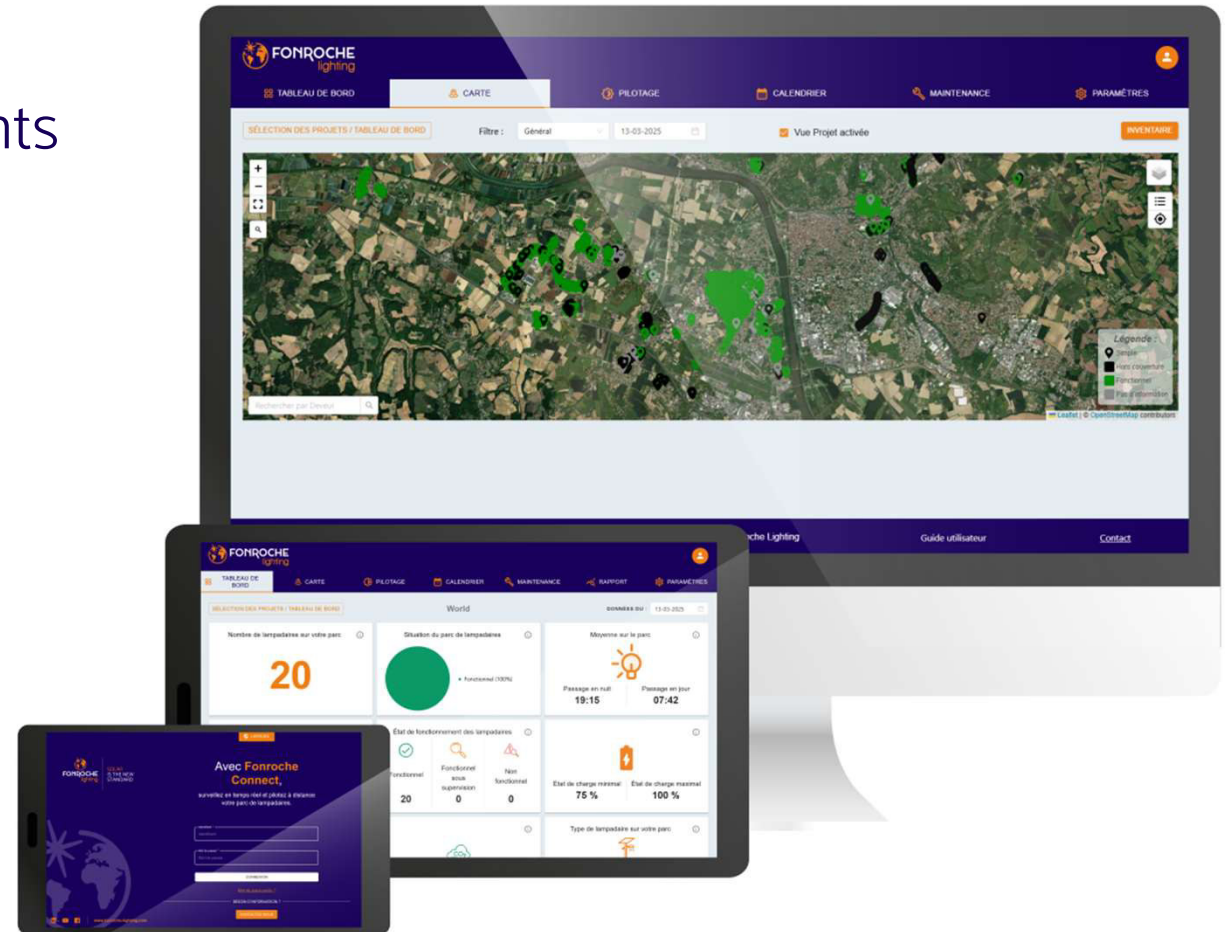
nts

FONROCHE lighting

TABLEAU DE BORD
CARTE
PILOTAGE
CALENDRIER
MAINTENANCE
PARAMÈTRES

SÉLECTION DES PROJETS / TABLEAU DE BORD
Filtre :
Général
13-03-2025
Vue Projet activée
INVENTAIRE

+
−

Rechercher par DevEui

Légende :
Simple
Hors couverture
Fonctionnel
Pas d'information

Leaflet | © OpenStreetMap contributors

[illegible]che Lighting
Guide utilisateur
Contact

FONROCHE lighting

TABLEAU DE BORD
CARTE
PILOTAGE
CALENDRIER
MAINTENANCE
RAPPORT
PARAMÈTRES

SÉLECTION DES PROJETS / TABLEAU DE BORD
World
DONNÉES DU
13-03-2025

Nombre de lampadaires sur votre parc
20

Situation du parc de lampadaires
Fonctionnel (100%)

Moyenne sur le parc
Passage en nuit
19:15
Passage en jour
07:42

État de fonctionnement des lampadaires
Fonctionnel
20
Fonctionnel sous supervision
0
Non fonctionnel
0

État de charge minimal
75 %
État de charge maximal
100 %

Type de lampadaire sur votre parc

FONROCHE lighting

Avec Fonroche Connect,
surveillez en temps réel et pilotez à distance votre parc de lampadaires.

CONNEXION